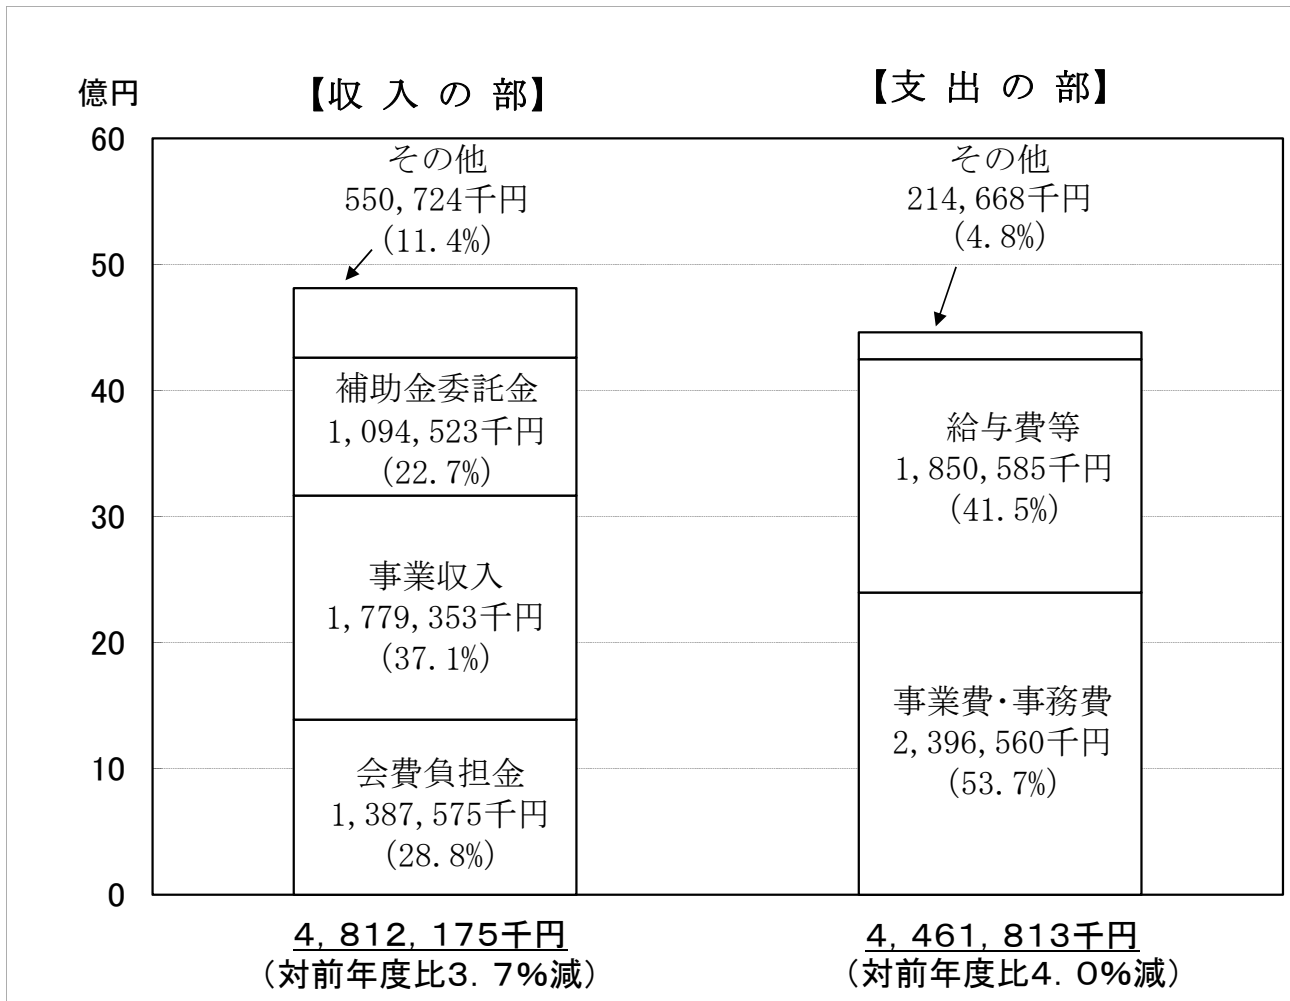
億円

【収 入 の 部】

【支 出 の 部】

60
50
40
30
20
10
0

その他
550,724千円
(11.4%)

補助金委託金
1,094,523千円
(22.7%)

事業収入
1,779,353千円
(37.1%)

会費負担金
1,387,575千円
(28.8%)

その他
214,668千円
(4.8%)

給与費等
1,850,585千円
(41.5%)

事業費・事務費
2,396,560千円
(53.7%)

4,812,175千円
(対前年度比3.7%減)

4,461,813千円
(対前年度比4.0%減)